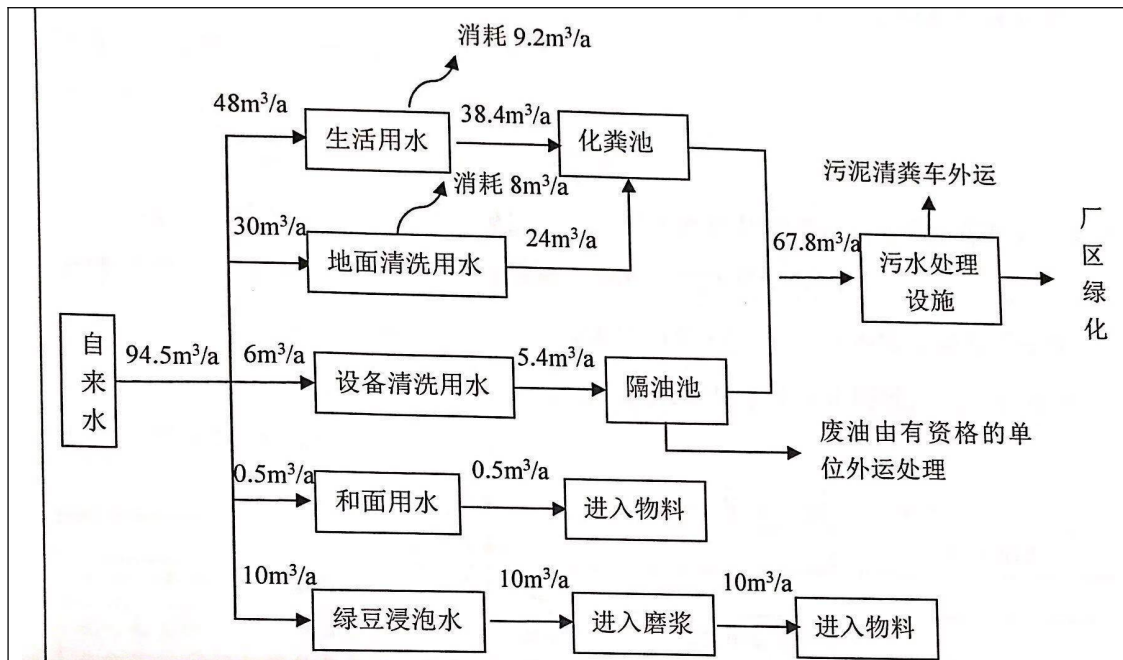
消耗 9.2m$^3$/a

48m$^3$/a

生活用水

38.4m$^3$/a

化粪池

消耗 8m$^3$/a

污泥清粪车外运

30m$^3$/a

地面清洗用水

24m$^3$/a

67.8m$^3$/a

污水处理设施

厂区绿化

自来水

94.5m$^3$/a

6m$^3$/a

设备清洗用水

5.4m$^3$/a

隔油池

废油由有资格的单位外运处理

0.5m$^3$/a

和面用水

0.5m$^3$/a

进入物料

10m$^3$/a

绿豆浸泡水

10m$^3$/a

进入磨浆

10m$^3$/a

进入物料